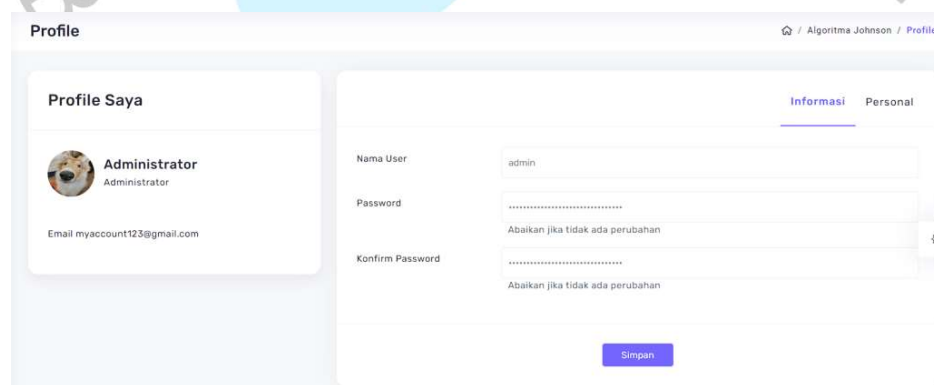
Profile

/ Algoritma Johnson / Profile

Profile Saya

Administrator
Administrator

Email myaccount123@gmail.com

Informasi Personal

Nama User
admin

Password
································
Abaikan jika tidak ada perubahan

Konfirm Password
································
Abaikan jika tidak ada perubahan

Simpan